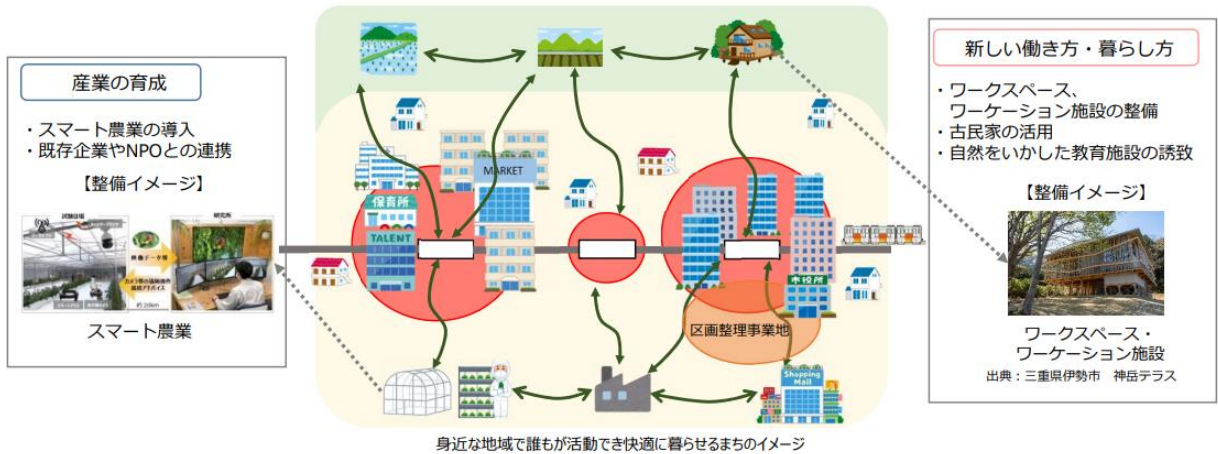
産業の育成

・スマート農業の導入
・既存企業やNPOとの連携

【整備イメージ】

試験設備
研究所
映像データ等
カメラ等の遠隔操作
約20km

スマート農業

MARKET
保育所
TALENT
市役所
区画整理事業地
Shopping Mall

新しい働き方・暮らし方

・ワークスペース、ワーケーション施設の整備
・古民家の活用
・自然をいかした教育施設の誘致

【整備イメージ】

ワークスペース・ワーケーション施設
出典：三重県伊勢市　神岳テラス

身近な地域で誰もが活動でき快適に暮らせるまちのイメージ